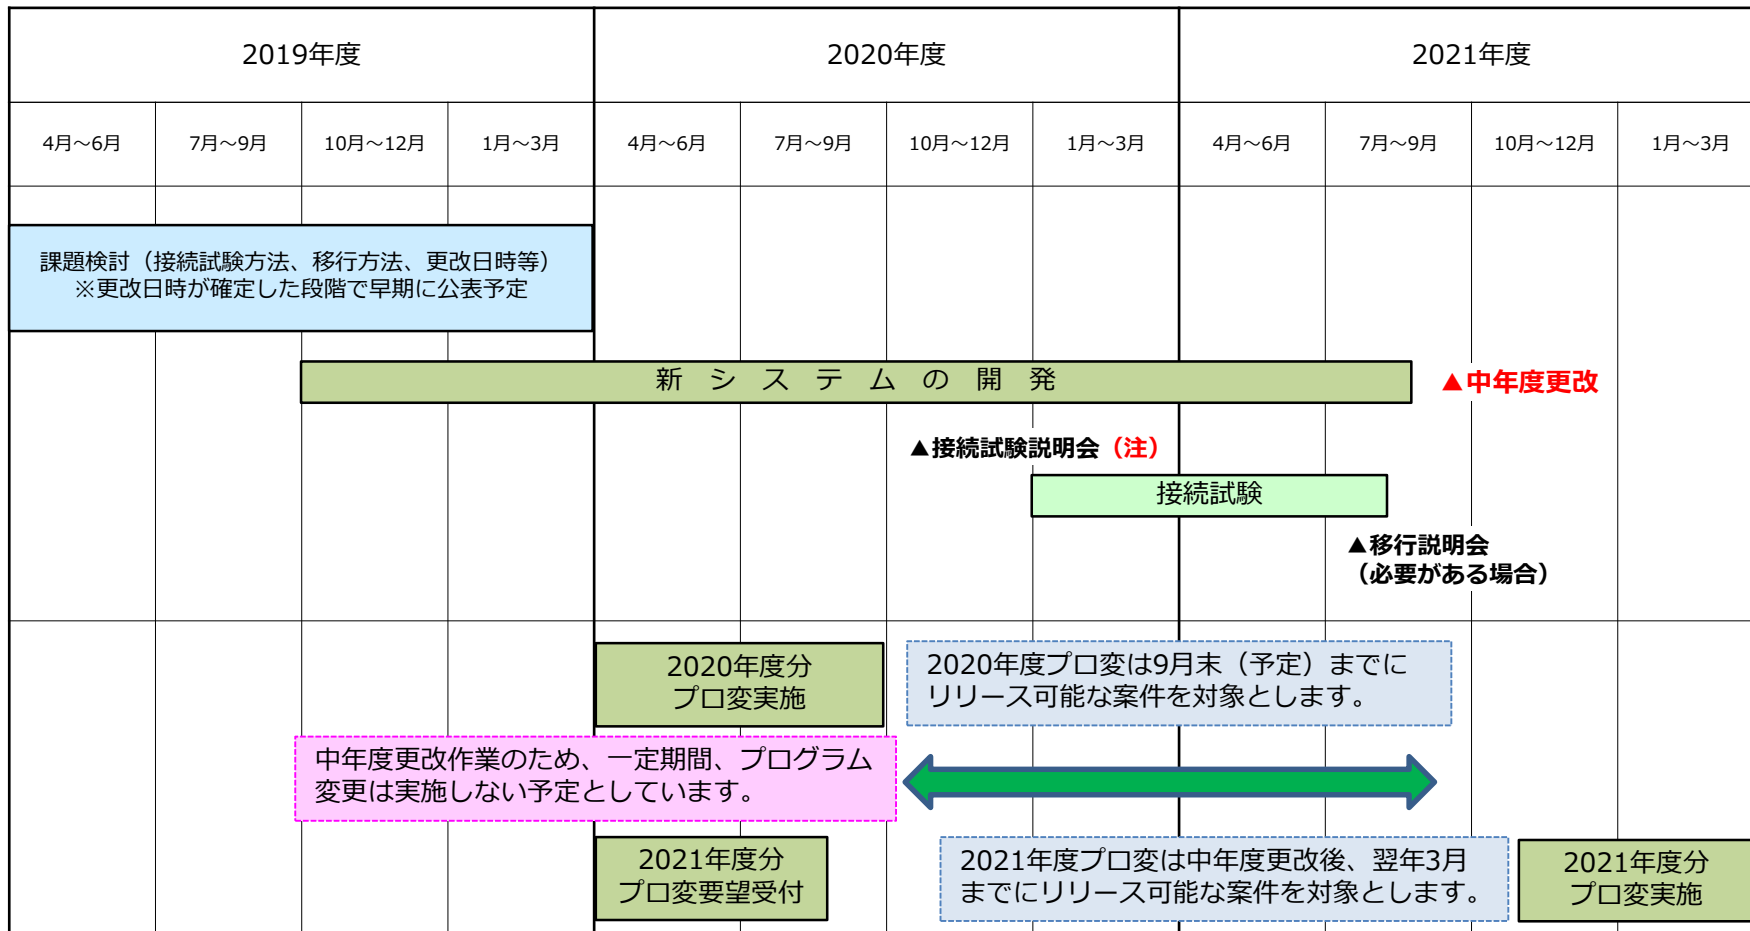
| 2019年度 | | | | 2020年度 | | | | 2021年度 | | | |
|---|---|---|---|---|---|---|---|---|---|---|---|
| 4月～6月 | 7月～9月 | 10月～12月 | 1月～3月 | 4月～6月 | 7月～9月 | 10月～12月 | 1月～3月 | 4月～6月 | 7月～9月 | 10月～12月 | 1月～3月 |

課題検討（接続試験方法、移行方法、更改日時等）
※更改日時が確定した段階で早期に公表予定

新 シ ス テ ム の 開 発

▲中年度更改

▲接続試験説明会（注）

接続試験

▲移行説明会
（必要がある場合）

2020年度分
プロ変実施

2020年度プロ変は9月末（予定）までに
リリース可能な案件を対象とします。

中年度更改作業のため、一定期間、プログラム
変更は実施しない予定としています。

2021年度分
プロ変要望受付

2021年度プロ変は中年度更改後、翌年3月
までにリリース可能な案件を対象とします。

2021年度分
プロ変実施